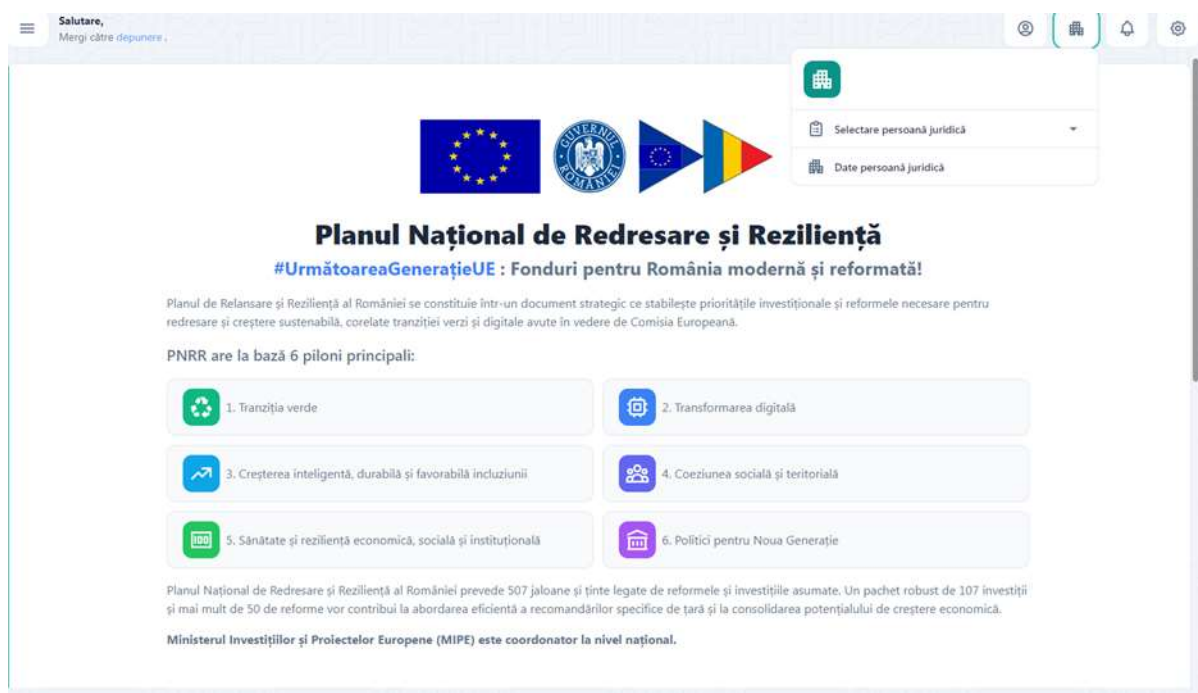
Salutare,
Mergi către depunere .

Selectare persoană juridică

Date persoană juridică

GUVERNUL ROMÂNIEI

Planul Național de Redresare și Reziliență

#UrmătoareaGenerațieUE : Fonduri pentru România modernă și reformată!

Planul de Relansare și Reziliență al României se constituie într-un document strategic ce stabilește prioritățile investiționale și reformele necesare pentru redresare și creștere sustenabilă, corelate tranziției verzi și digitale avute în vedere de Comisia Europeană.

PNRR are la bază 6 piloni principali:

1. Tranziția verde

2. Transformarea digitală

3. Creșterea inteligentă, durabilă și favorabilă incluziunii

4. Coeziunea socială și teritorială

5. Sănătate și reziliență economică, socială și instituțională

6. Politici pentru Noua Generație

Planul Național de Redresare și Reziliență al României prevede 507 jaloane și ținte legate de reformele și investițiile asumate. Un pachet robust de 107 investiții și mai mult de 50 de reforme vor contribui la abordarea eficientă a recomandărilor specifice de țară și la consolidarea potențialului de creștere economică.

Ministerul Investițiilor și Proiectelor Europene (MIPE) este coordonator la nivel național.